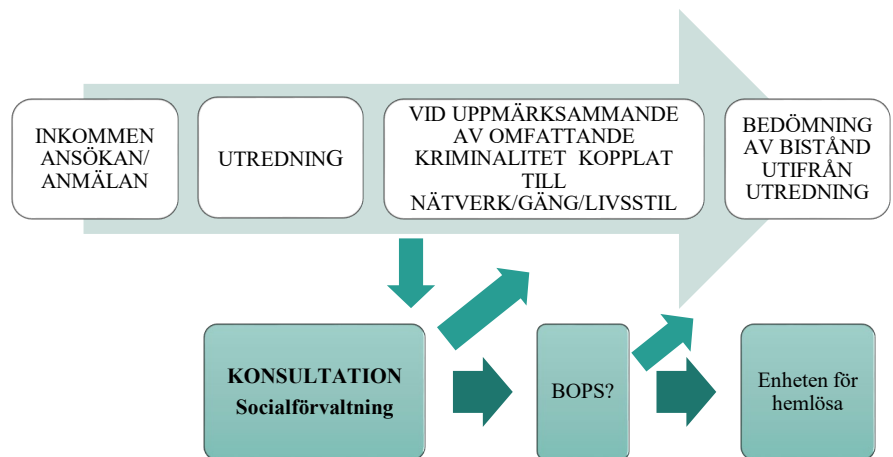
INKOMMEN ANSÖKAN/ ANMÄLAN

UTREDNING

VID UPPMÄRKSAMMANDE AV OMFATTANDE KRIMINALITET KOPPLAT TILL NÄTVERK/GÄNG/LIVSSTIL

BEDÖMNING AV BISTÅND UTIFRÅN UTREDNING

KONSULTATION
Socialförvaltning

BOPS?

Enheten för hemlösa